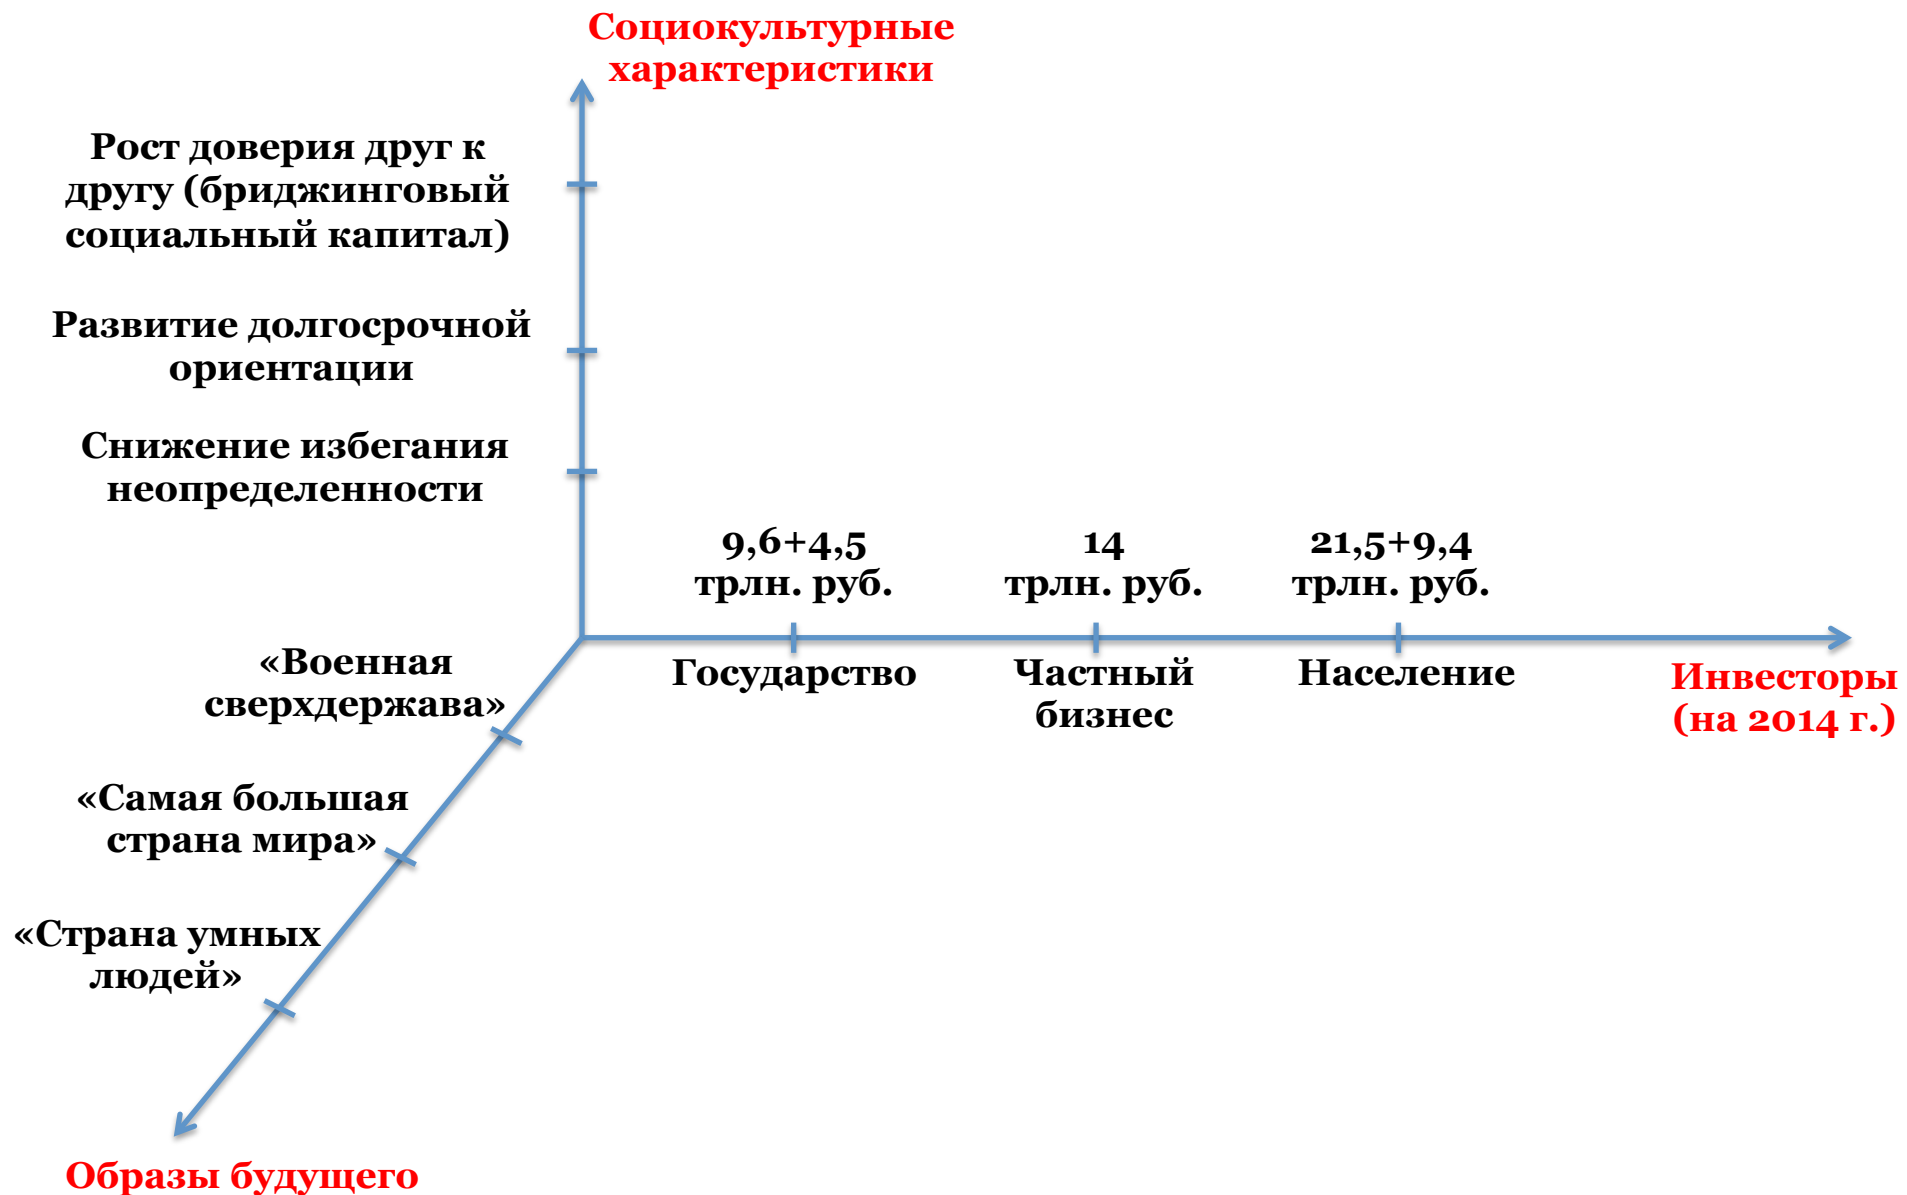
Социокультурные характеристики

Рост доверия друг к другу (бриджинговый социальный капитал)

Развитие долгосрочной ориентации

Снижение избегания неопределенности

9,6+4,5 трлн. руб.

14 трлн. руб.

21,5+9,4 трлн. руб.

Государство

Частный бизнес

Население

Инвесторы (на 2014 г.)

«Военная сверхдержава»

«Самая большая страна мира»

«Страна умных людей»

Образы будущего